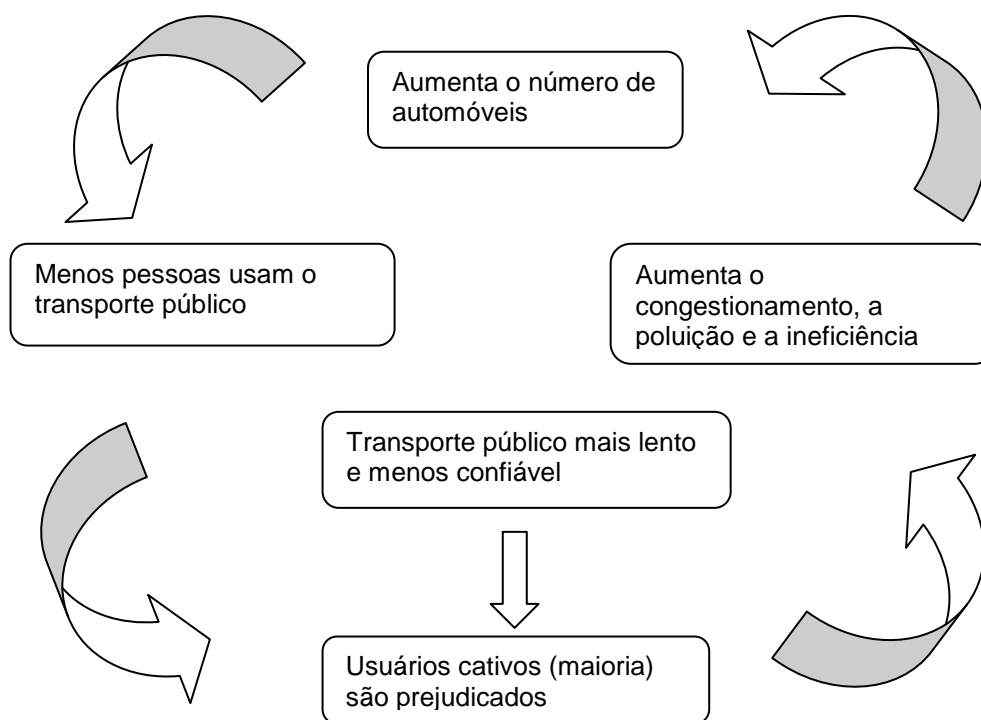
Aumenta o número de automóveis

Aumenta o congestionamento, a poluição e a ineficiência

Menos pessoas usam o transporte público

Transporte público mais lento e menos confiável

Usuários cativos (maioria) são prejudicados